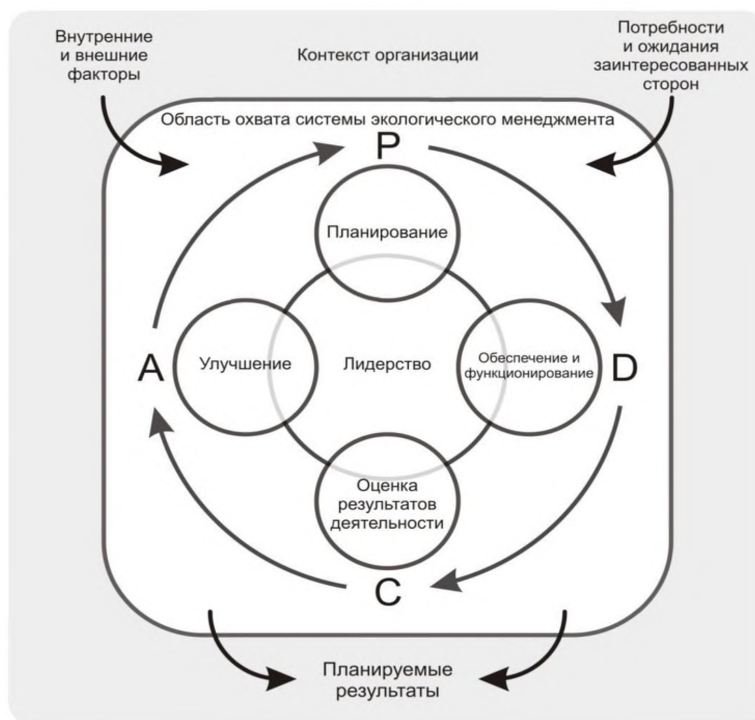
Внутренние и внешние факторы

Контекст организации

Потребности и ожидания заинтересованных сторон

Область охвата системы экологического менеджмента

P

Планирование

A

Улучшение

Лидерство

Обеспечение и функционирование

D

Оценка результатов деятельности

C

Планируемые результаты